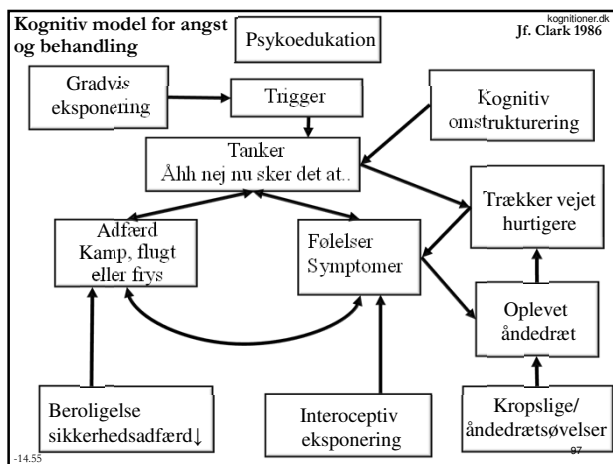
Kognitiv model for angst og behandling

Psykoedukation

kognitioner.dk
Jf. Clark 1986

Gradvis eksponering

Trigger

Kognitiv omstrukturering

Tanker
Åhh nej nu sker det at..

Trækker vejet hurtigere

Adfærd
Kamp, flugt eller frys

Følelser
Symptomer

Oplevet åndedræt

Beroligelse sikkerhedsadfærd↓

Interoceptiv eksponering

Kropslige/ åndedrætsøvelser

-14.55

97